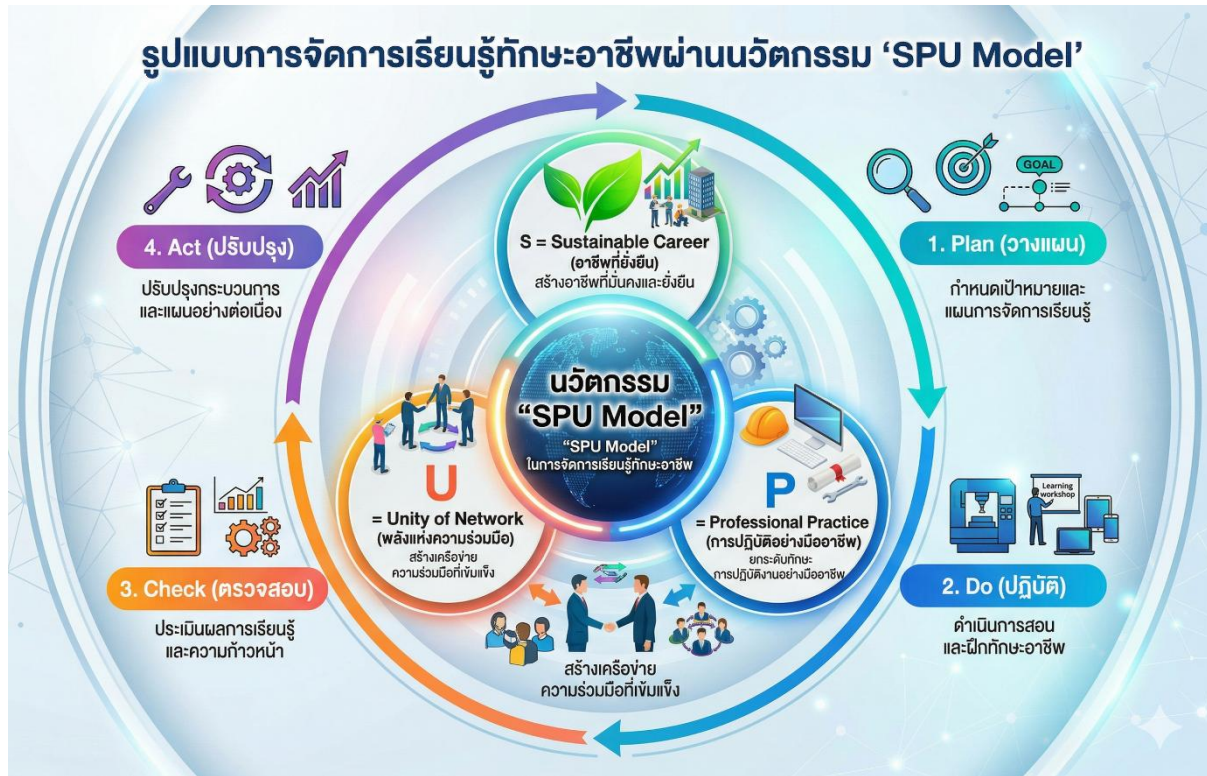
รูปแบบการจัดการเรียนรู้ทักษะอาชีพผ่านนวัตกรรม ‘SPU Model’

4. Act (ปรับปรุง)

ปรับปรุงกระบวนการและแผนอย่างต่อเนื่อง

S = Sustainable Career (อาชีพที่ยั่งยืน)
สร้างอาชีพที่มั่นคงและยั่งยืน

GOAL

1. Plan (วางแผน)

กำหนดเป้าหมายและแผนการจัดการเรียนรู้

นวัตกรรม “SPU Model”
“SPU Model” ในการจัดการเรียนรู้ทักษะอาชีพ

U
= Unity of Network (พลังแห่งความร่วมมือ)
สร้างเครือข่ายความร่วมมือที่เข้มแข็ง

P
= Professional Practice (การปฏิบัติอย่างมืออาชีพ)
ยกระดับทักษะการปฏิบัติงานอย่างมืออาชีพ

Learning workshop

3. Check (ตรวจสอบ)

ประเมินผลการเรียนรู้และความก้าวหน้า

สร้างเครือข่ายความร่วมมือที่เข้มแข็ง

2. Do (ปฏิบัติ)

ดำเนินการสอนและฝึกทักษะอาชีพ